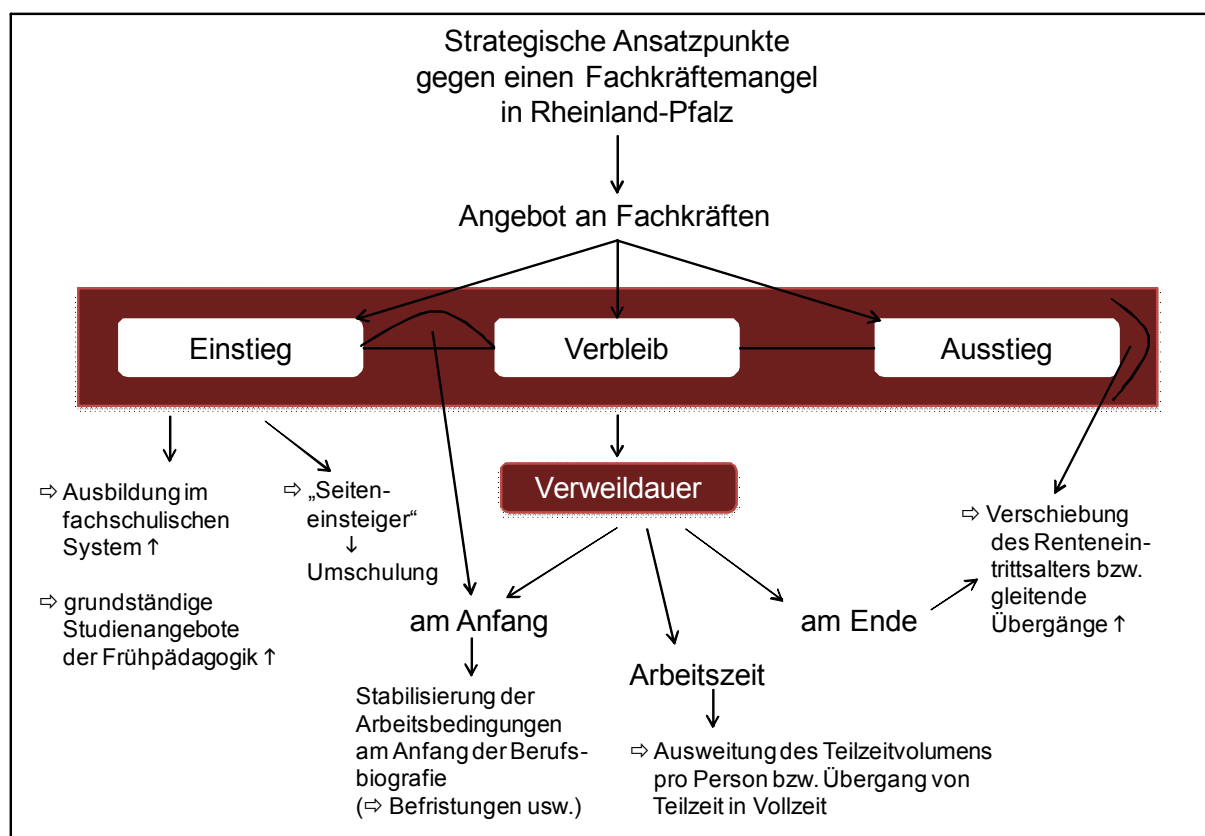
Strategische Ansatzpunkte gegen einen Fachkräftemangel in Rheinland-Pfalz

Angebot an Fachkräften

Einstieg

Verbleib

Ausstieg

⇨ Ausbildung im fachschulischen System ↑

⇨ grundständige Studienangebote der Frühpädagogik ↑

⇨ „Seiteneinsteiger“
↓
Umschulung

Verweildauer

⇨ Verschiebung des Renteneintrittsalters bzw. gleitende Übergänge ↑

am Anfang

am Ende

Arbeitszeit

Stabilisierung der Arbeitsbedingungen am Anfang der Berufsbiografie
(⇨ Befristungen usw.)

⇨ Ausweitung des Teilzeitvolumens pro Person bzw. Übergang von Teilzeit in Vollzeit